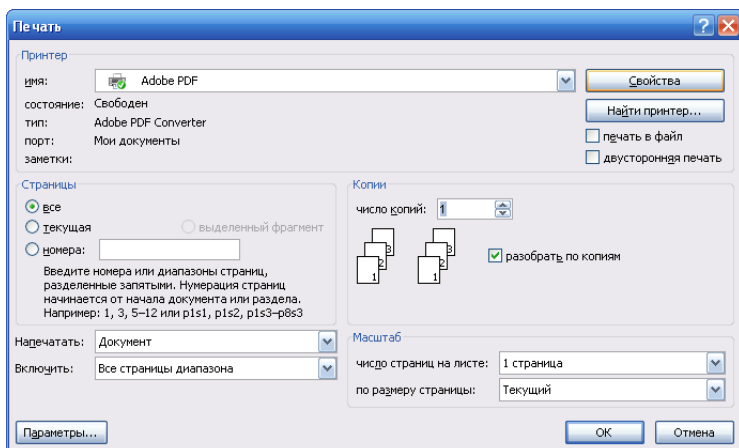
Печать

Принтер

имя: Adobe PDF

состояние: Свободен

тип: Adobe PDF Converter

порт: Мои документы

заметки:

Свойства

Найти принтер...

печать в файл

двусторонняя печать

Страницы

все

текущая

выделенный фрагмент

номера:

Введите номера или диапазоны страниц, разделенные запятыми. Нумерация страниц начинается от начала документа или раздела. Например: 1, 3, 5–12 или p1s1, p1s2, p1s3–p8s3

Копии

число копий: 1

3 2 1 3 2 1

разобрать по копиям

Напечатать: Документ

Включить: Все страницы диапазона

Масштаб

число страниц на листе: 1 страница

по размеру страницы: Текущий

Параметры...

ОК

Отмена